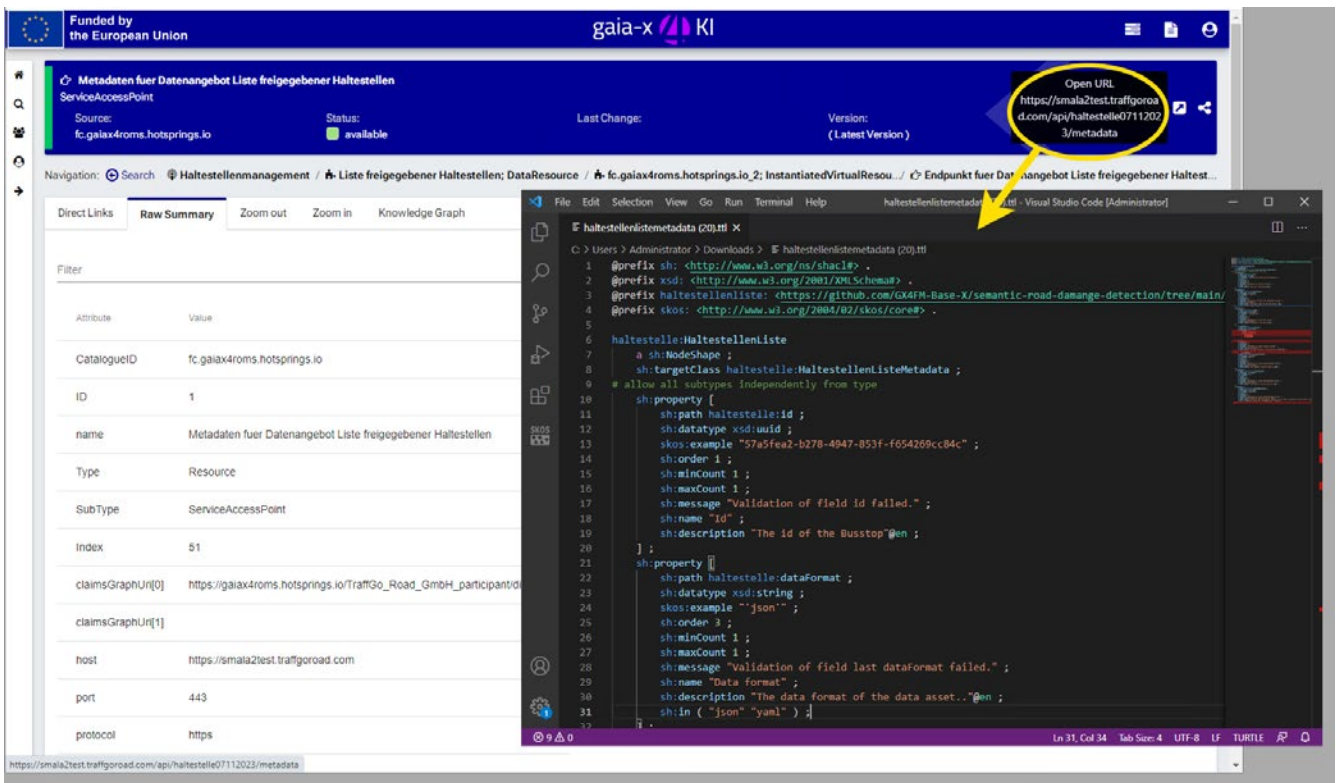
Funded by the European Union

gaia-x KI

Metadaten fuer Datenangebot Liste freigegebener Haltestellen
ServiceAccessPoint

Source: fc.gaiax4roms.hotsprings.io

Status: available

Last Change:

Version: (Latest Version)

Open URL https://smala2test.traffgoroad.com/api/haltestelle07112023/metadata

Navigation: Search / Haltestellenmanagement / Liste freigegebener Haltestellen; DataResource / fc.gaiax4roms.hotsprings.io_2; InstantiatedVirtualResou... / Endpunkt fuer Dat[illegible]angebot Liste freigegebener Haltest...

Direct Links | Raw Summary | Zoom out | Zoom in | Knowledge Graph

Filter

| Attribute | Value |
|---|---|
| CatalogueID | fc.gaiax4roms.hotsprings.io |
| ID | 1 |
| name | Metadaten fuer Datenangebot Liste freigegebener Haltestellen |
| Type | Resource |
| SubType | ServiceAccessPoint |
| Index | 51 |
| claimsGraphUri[0] | https://gaiax4roms.hotsprings.io/TraffGo_Road_GmbH_participant/d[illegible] |
| claimsGraphUri[1] | |
| host | https://smala2test.traffgoroad.com |
| port | 443 |
| protocol | https |

https://smala2test.traffgoroad.com/api/haltestelle07112023/metadata

File Edit Selection View Go Run Terminal Help    haltestellenlistemetadat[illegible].ttl - Visual Studio Code [Administrator]

haltestellenlistemetadata (20).ttl ×

C: > Users > Administrator > Downloads > haltestellenlistemetadata (20).ttl

1 @prefix sh: <http://www.w3.org/ns/shacl#> .
2 @prefix xsd: <http://www.w3.org/2001/XMLSchema#> .
3 @prefix haltestellenliste: <https://github.com/GX4FM-Base-X/semantic-road-damange-detection/tree/main/
4 @prefix skos: <http://www.w3.org/2004/02/skos/core#> .
5
6 haltestelle:HaltestellenListe
7 a sh:NodeShape ;
8 sh:targetClass haltestelle:HaltestellenListeMetadata ;
9 # allow all subtypes independently from type
10 sh:property [
11 sh:path haltestelle:id ;
12 sh:datatype xsd:uuid ;
13 skos:example "57a5fea2-b278-4947-853f-f654269cc84c" ;
14 sh:order 1 ;
15 sh:minCount 1 ;
16 sh:maxCount 1 ;
17 sh:message "Validation of field id failed." ;
18 sh:name "Id" ;
19 sh:description "The id of the Busstop"@en ;
20 ] ;
21 sh:property [
22 sh:path haltestelle:dataFormat ;
23 sh:datatype xsd:string ;
24 skos:example "'json'" ;
25 sh:order 3 ;
26 sh:minCount 1 ;
27 sh:maxCount 1 ;
28 sh:message "Validation of field last dataFormat failed." ;
29 sh:name "Data format" ;
30 sh:description "The data format of the data asset.."@en ;
31 sh:in ( "json" "yaml" ) ;

⊗ 9 ⚠ 0    Ln 31, Col 34  Tab Size: 4  UTF-8  LF  TURTLE